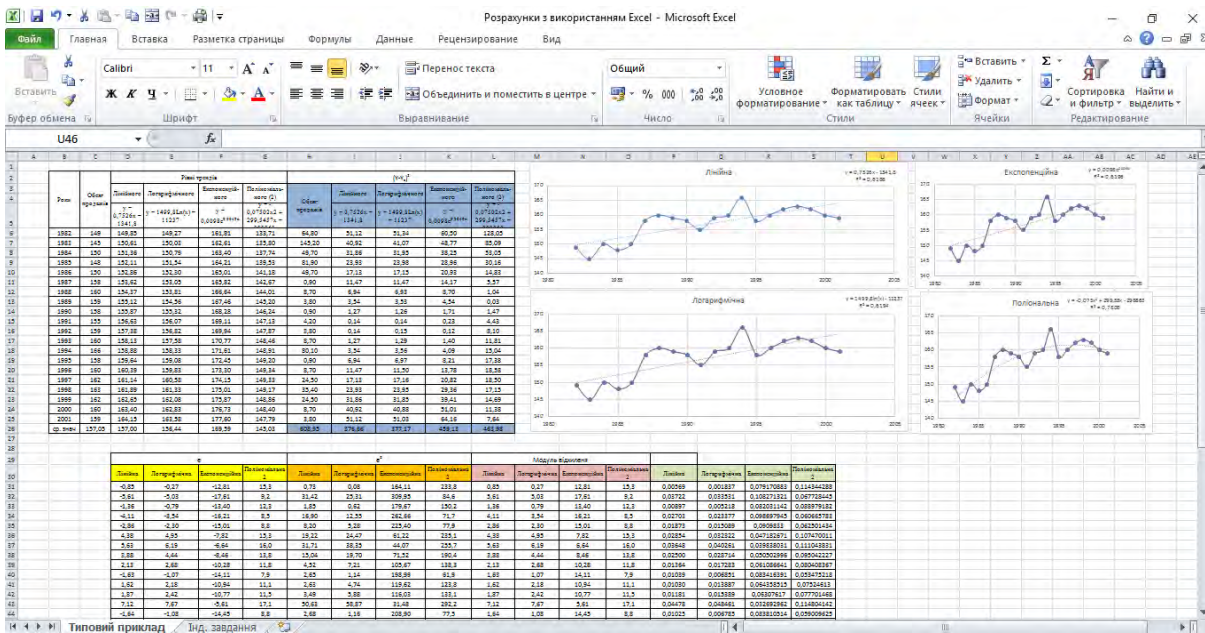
Розрахунки з використанням Excel - Microsoft Excel

Файл | Главная | Вставка | Разметка страницы | Формулы | Данные | Рецензирование | Вид

Вставить | Буфер обмена
Calibri | 11 | A A
Ж К Ч
Шрифт
Перенос текста
Объединить и поместить в центре
Выравнивание
Общий
% 000 ,0 ,00
Число
Условное форматирование | Форматировать как таблицу | Стили ячеек
Стили
Вставить | Удалить | Формат
Ячейки
Сортировка и фильтр | Найти и выделить
Редактирование

U46 | $f_x$

Лінійна
Експоненційна
Логарифмічна
Поліноміальна

| Роки | Обсяг продажів | Лінійного | Логарифмічного | Експоненційного | Поліноміального (2) | Обсяг продажів | Лінійного | Логарифмічного | Експоненційного | Поліноміального (2) |
|---|---|---|---|---|---|---|---|---|---|---|
| 1982 | 149 | 149,85 | 149,27 | 161,81 | 133,71 | 64,80 | 51,12 | 51,34 | 60,50 | 128,05 |
| 1983 | 143 | 150,61 | 150,03 | 162,61 | 135,80 | 145,20 | 40,92 | 41,07 | 48,77 | 85,09 |
| 1984 | 150 | 151,36 | 150,79 | 163,40 | 137,74 | 49,70 | 31,86 | 31,93 | 38,25 | 58,03 |
| 1985 | 148 | 152,11 | 151,54 | 164,21 | 139,53 | 81,90 | 23,93 | 23,98 | 28,96 | 30,16 |
| 1986 | 150 | 152,86 | 152,30 | 165,01 | 141,18 | 49,70 | 17,13 | 17,15 | 20,93 | 14,83 |
| 1987 | 158 | 153,62 | 153,05 | 165,82 | 142,67 | 0,90 | 11,47 | 11,47 | 14,17 | 3,57 |
| 1988 | 160 | 154,37 | 153,81 | 166,64 | 144,01 | 8,70 | 6,94 | 6,93 | 8,70 | 0,04 |
| 1989 | 159 | 155,12 | 154,56 | 167,46 | 145,20 | 3,80 | 3,54 | 3,53 | 4,54 | 0,03 |
| 1990 | 158 | 155,87 | 155,32 | 168,28 | 146,24 | 0,90 | 1,27 | 1,26 | 1,71 | 1,47 |
| 1991 | 155 | 156,63 | 156,07 | 169,11 | 147,13 | 4,20 | 0,14 | 0,14 | 0,23 | 4,43 |
| 1992 | 159 | 157,38 | 156,82 | 169,94 | 147,87 | 3,80 | 0,14 | 0,15 | 0,12 | 8,10 |
| 1993 | 160 | 158,13 | 157,58 | 170,77 | 148,46 | 8,70 | 1,27 | 1,29 | 1,40 | 11,81 |
| 1994 | 166 | 158,88 | 158,33 | 171,61 | 148,91 | 80,10 | 3,54 | 3,56 | 4,09 | 15,04 |
| 1995 | 158 | 159,64 | 159,08 | 172,45 | 149,20 | 0,90 | 6,94 | 6,97 | 8,21 | 17,38 |
| 1996 | 160 | 160,39 | 159,83 | 173,30 | 149,34 | 8,70 | 11,47 | 11,50 | 13,78 | 18,58 |
| 1997 | 162 | 161,14 | 160,58 | 174,15 | 149,33 | 24,50 | 17,13 | 17,16 | 20,82 | 18,50 |
| 1998 | 163 | 161,89 | 161,33 | 175,01 | 149,17 | 35,40 | 23,93 | 23,95 | 29,36 | 17,15 |
| 1999 | 162 | 162,65 | 162,08 | 175,87 | 148,86 | 24,50 | 31,86 | 31,85 | 39,41 | 14,69 |
| 2000 | 160 | 163,40 | 162,83 | 176,73 | 148,40 | 8,70 | 40,92 | 40,88 | 51,01 | 11,38 |
| 2001 | 159 | 164,15 | 163,58 | 177,60 | 147,79 | 3,80 | 51,12 | 51,03 | 64,16 | 7,64 |
| ср. знач | 157,05 | 157,00 | 156,44 | 169,39 | 145,03 | 608,95 | 376,56 | 377,17 | 459,12 | 465,98 |

Типовий приклад | Інд. завдання